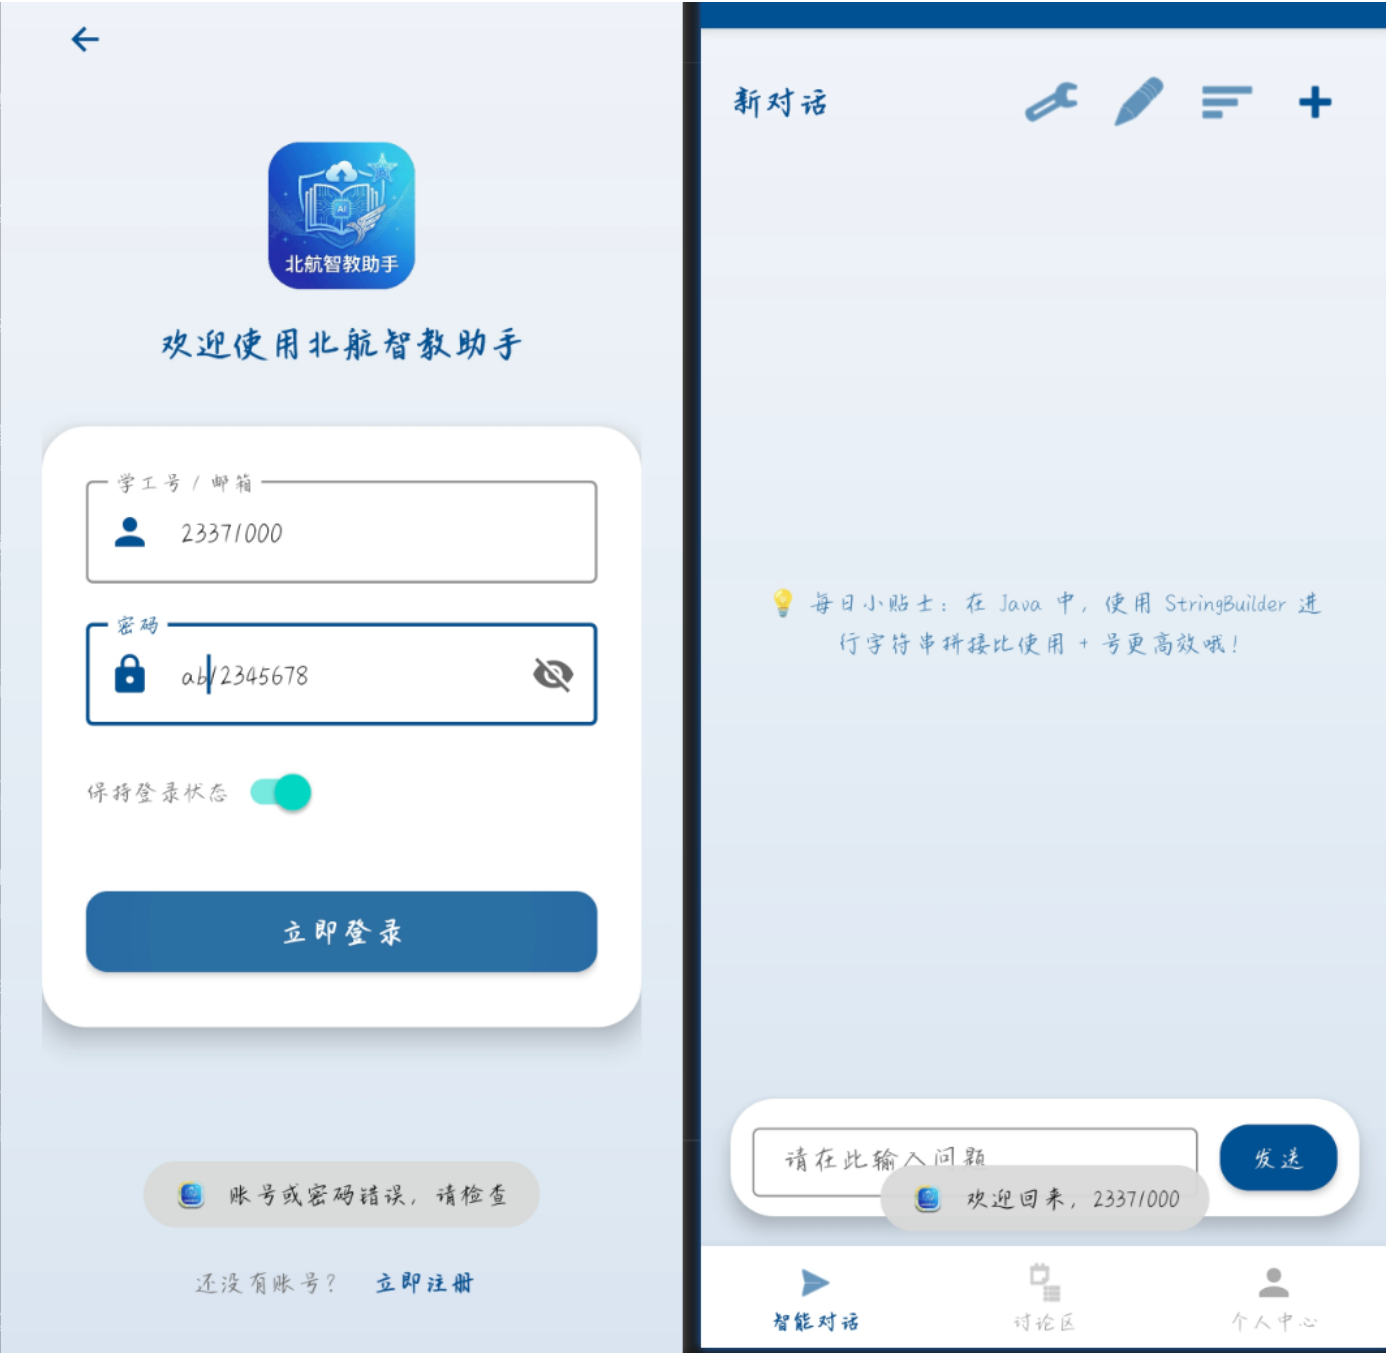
北航智教助手

欢迎使用北航智教助手

学工号 / 邮箱

23371000

密码

ab12345678

保持登录状态

立即登录

账号或密码错误，请检查

还没有账号？ 立即注册

新对话

💡 每日小贴士：在 Java 中，使用 StringBuilder 进行字符串拼接比使用 + 号更高效哦！

请在此输入问题

发送

欢迎回来，23371000

智能对话

讨论区

个人中心